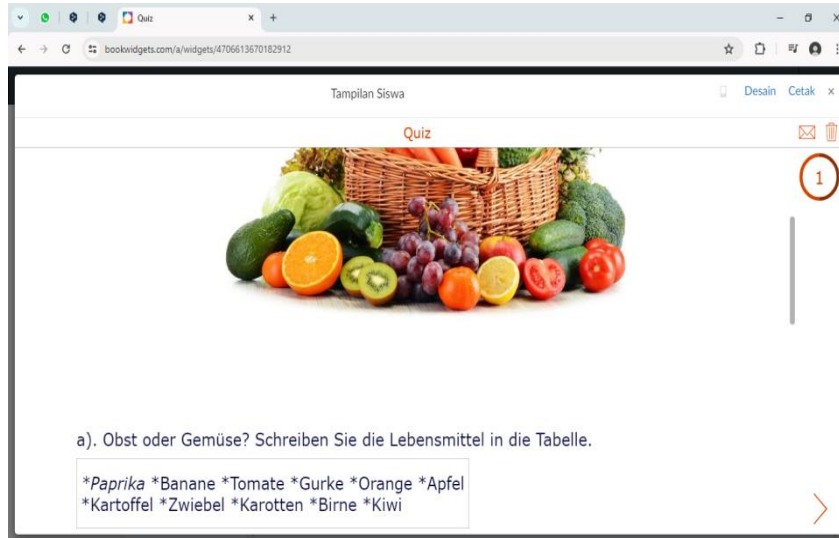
Quiz
bookwidgets.com/a/widgets/4706613670182912

Tampilan Siswa

Desain Cetak ×

Quiz

1

a). Obst oder Gemüse? Schreiben Sie die Lebensmittel in die Tabelle.

*Paprika *Banane *Tomate *Gurke *Orange *Apfel *Kartoffel *Zwiebel *Karotten *Birne *Kiwi